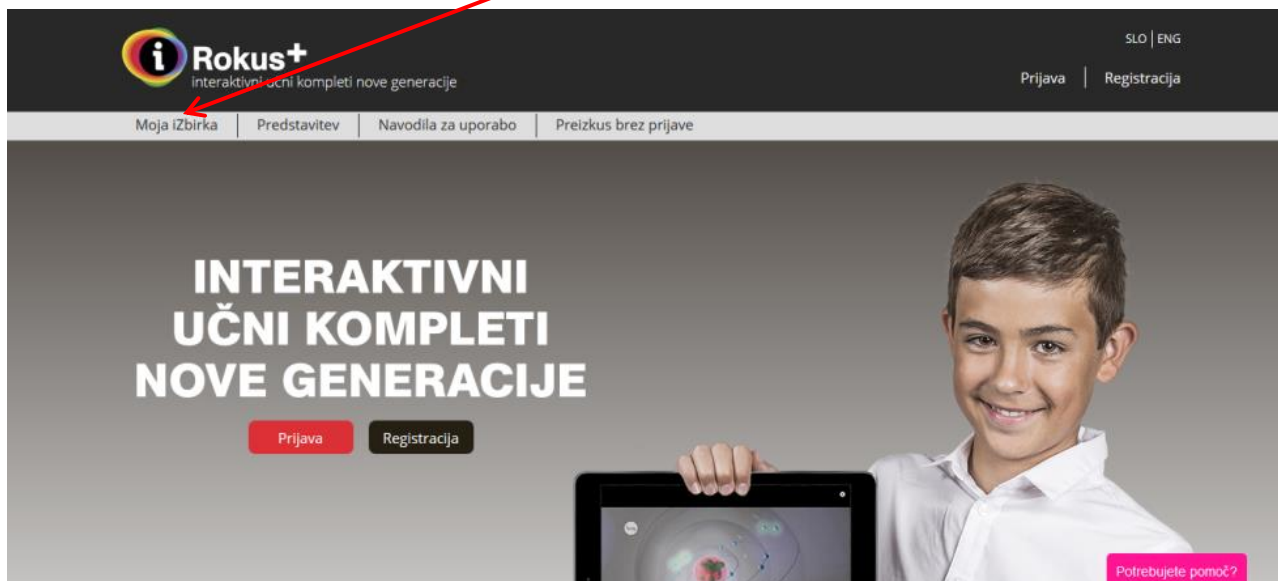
i Rokus+
interaktivni učni kompleti nove generacije

SLO | ENG

Prijava | Registracija

Moja iZbirka | Predstavitev | Navodila za uporabo | Preizkus brez prijave

INTERAKTIVNI UČNI KOMPLETI NOVE GENERACIJE

Prijava

Registracija

Potrebujete pomoč?